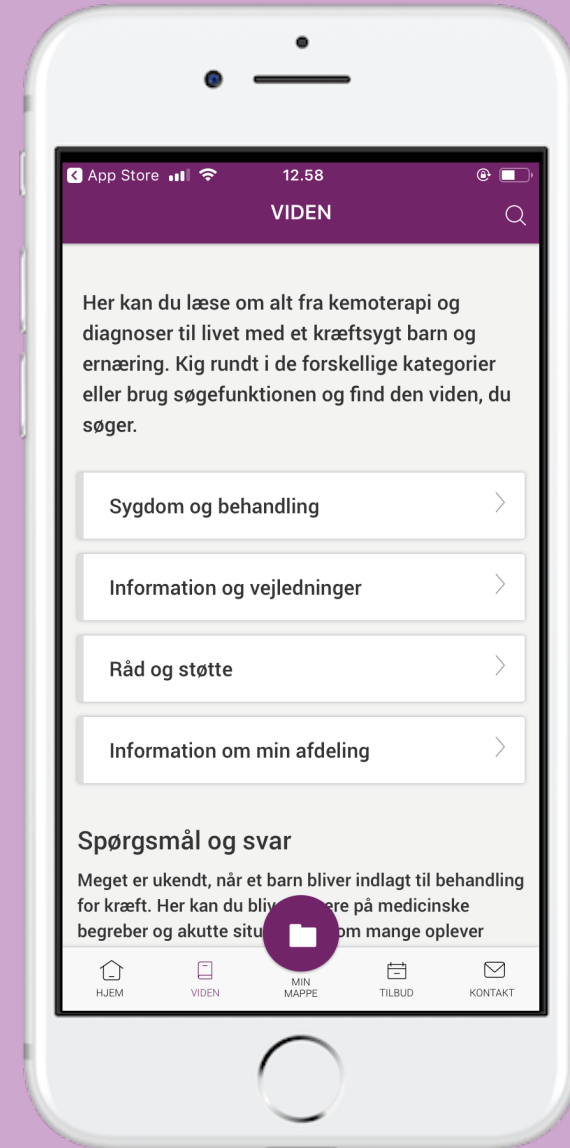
App Store 12.58

VIDEN

Her kan du læse om alt fra kemoterapi og diagnoser til livet med et kræftsygt barn og ernæring. Kig rundt i de forskellige kategorier eller brug søgefunktionen og find den viden, du søger.

Sygdom og behandling

Information og vejledninger

Råd og støtte

Information om min afdeling

Spørgsmål og svar

Meget er ukendt, når et barn bliver indlagt til behandling for kræft. Her kan du bliv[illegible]ere på medicinske begreber og akutte situ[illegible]om mange oplever

HJEM VIDEN MIN MAPPE TILBUD KONTAKT